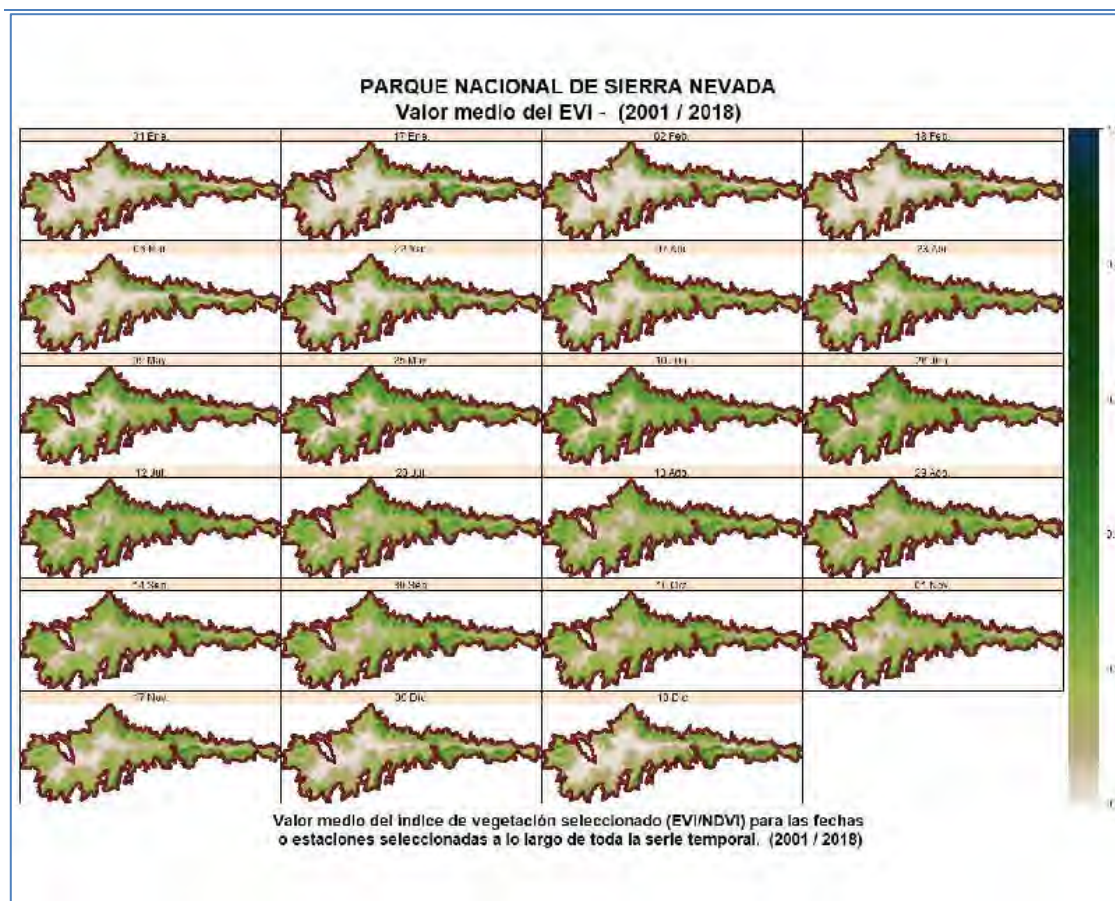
PARQUE NACIONAL DE SIERRA NEVADA
Valor medio del EVI - (2001 / 2018)

01 Ene.

17 Ene.

02 Feb.

18 Feb.

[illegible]

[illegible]

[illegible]

23 Abr.

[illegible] May

25 May

10 Jun.

26 Jun.

12 Jul.

28 Jul.

13 Ago.

29 Ago.

14 Sep.

30 Sep.

16 Oct.

01 Nov.

17 Nov.

03 Dic.

19 Dic.

Valor medio del indice de vegetación seleccionado (EVI/NDVI) para las fechas o estaciones seleccionadas a lo largo de toda la serie temporal. (2001 / 2018)